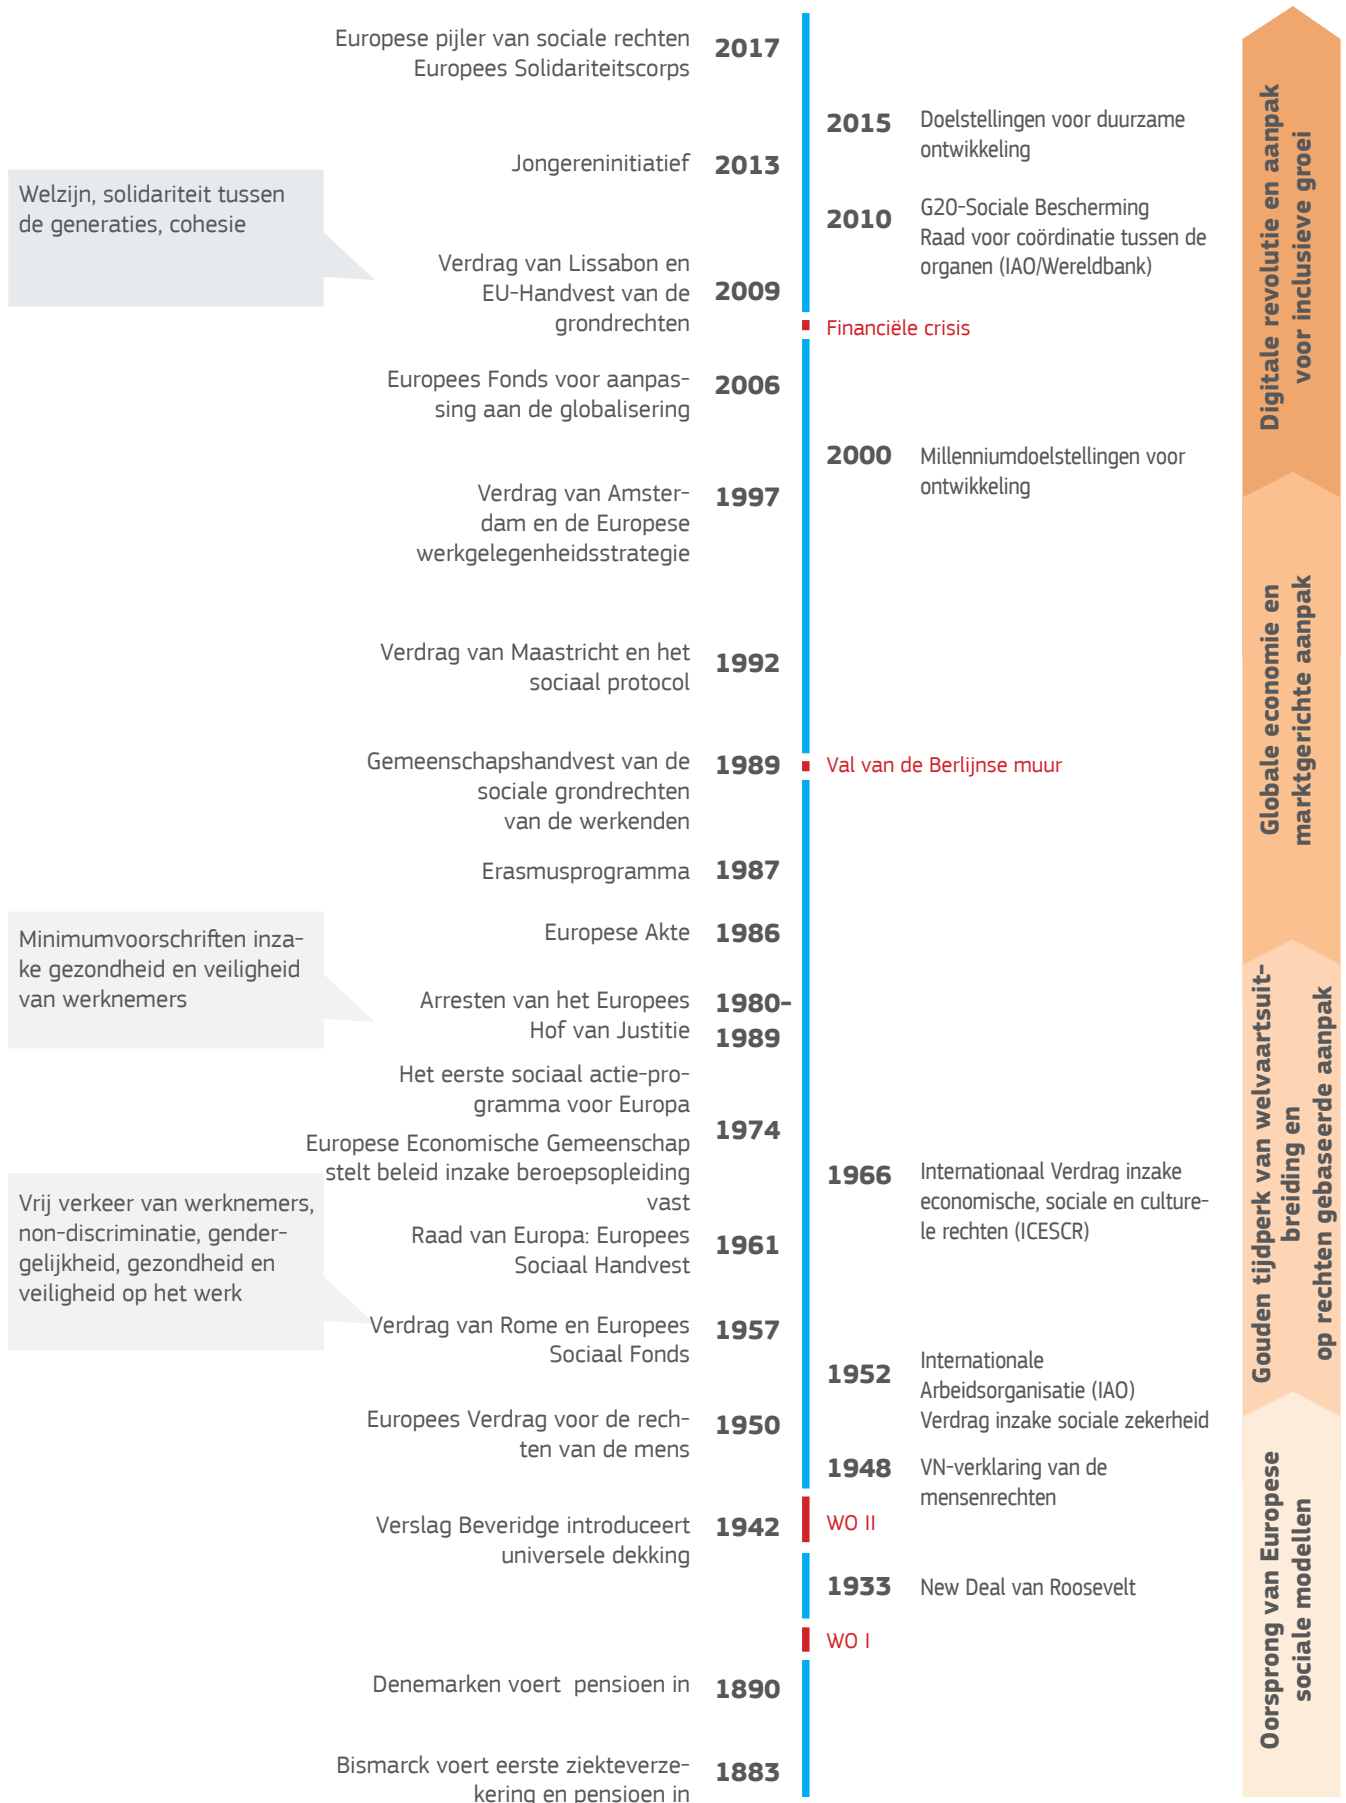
Europese pijler van sociale rechten Europees Solidariteitscorps **2017**

**2015** Doelstellingen voor duurzame ontwikkeling

Jongereninitiatief **2013**

Welzijn, solidariteit tussen de generaties, cohesie

**2010** G20-Sociale Bescherming Raad voor coördinatie tussen de organen (IAO/Wereldbank)

Verdrag van Lissabon en EU-Handvest van de grondrechten **2009**

Financiële crisis

Europees Fonds voor aanpassing aan de globalisering **2006**

**2000** Millenniumdoelstellingen voor ontwikkeling

Verdrag van Amsterdam en de Europese werkgelegenheidsstrategie **1997**

Verdrag van Maastricht en het sociaal protocol **1992**

Gemeenschapshandvest van de sociale grondrechten van de werkenden **1989** Val van de Berlijnse muur

Erasmusprogramma **1987**

Minimumvoorschriften inzake gezondheid en veiligheid van werknemers

Europese Akte **1986**

Arresten van het Europees Hof van Justitie **1980-1989**

Het eerste sociaal actie-programma voor Europa

Europese Economische Gemeenschap stelt beleid inzake beroepsopleiding vast **1974**

**1966** Internationaal Verdrag inzake economische, sociale en culturele rechten (ICESCR)

Vrij verkeer van werknemers, non-discriminatie, gendergelijkheid, gezondheid en veiligheid op het werk

Raad van Europa: Europees Sociaal Handvest **1961**

Verdrag van Rome en Europees Sociaal Fonds **1957**

**1952** Internationale Arbeidsorganisatie (IAO) Verdrag inzake sociale zekerheid

Europees Verdrag voor de rechten van de mens **1950**

**1948** VN-verklaring van de mensenrechten

Verslag Beveridge introduceert universele dekking **1942** WO II

**1933** New Deal van Roosevelt

WO I

Denemarken voert pensioen in **1890**

Bismarck voert eerste ziekteverzekering en pensioen in **1883**

Digitale revolutie en aanpak voor inclusieve groei

Globale economie en marktgerichte aanpak

Gouden tijdperk van welvaartsuitbreiding en op rechten gebaseerde aanpak

Oorsprong van Europese sociale modellen